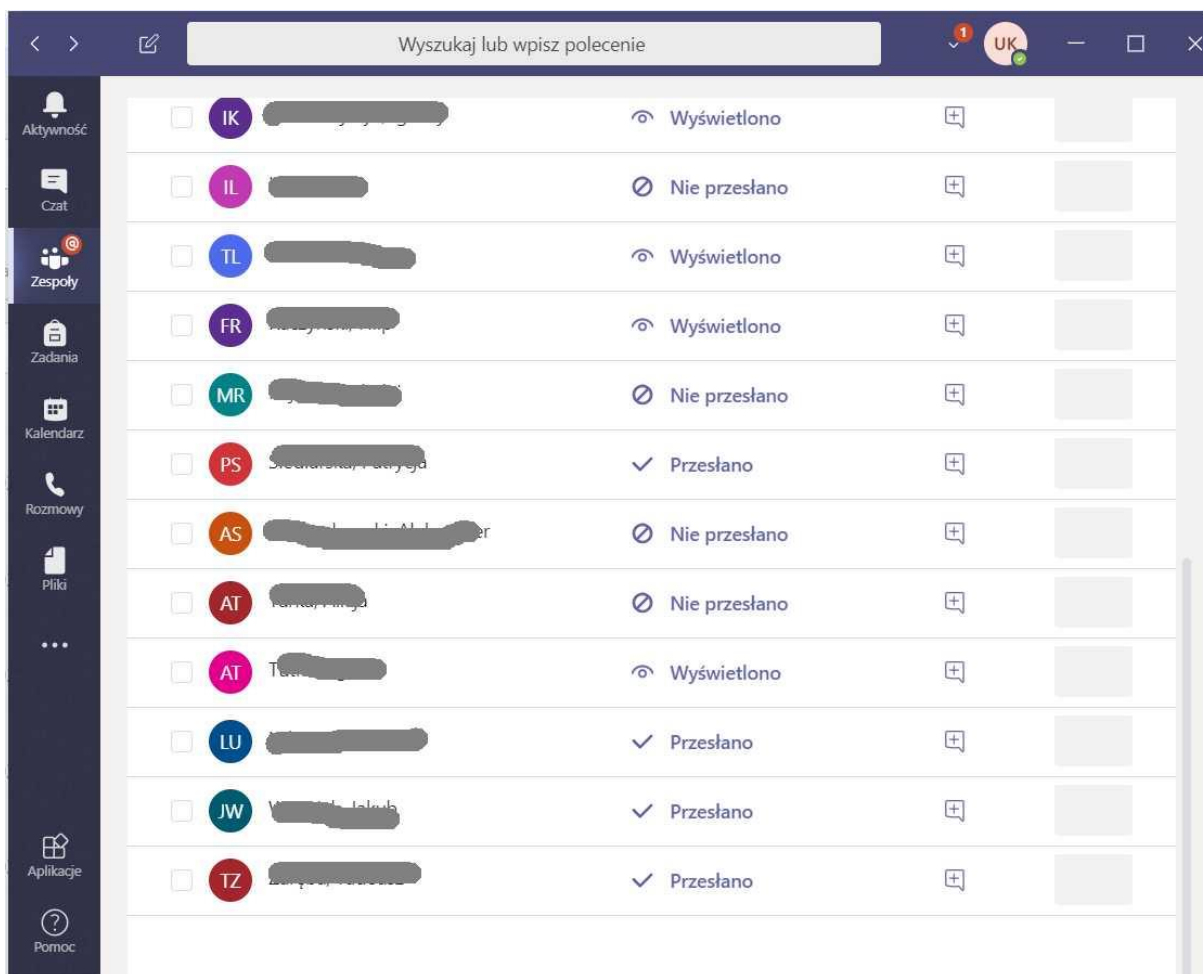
Wyszukaj lub wpisz polecenie

1

UK

Aktywność

Czat

Zespoły

Zadania

Kalendarz

Rozmowy

Pliki

...

Aplikacje

Pomoc

IK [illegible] Wyświetlono

IL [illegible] Nie przesłano

TL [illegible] Wyświetlono

FR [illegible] Wyświetlono

MR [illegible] Nie przesłano

PS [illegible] Przesłano

AS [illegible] Nie przesłano

AT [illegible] Nie przesłano

AT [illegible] Wyświetlono

LU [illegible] Przesłano

JW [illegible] Przesłano

TZ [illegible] Przesłano